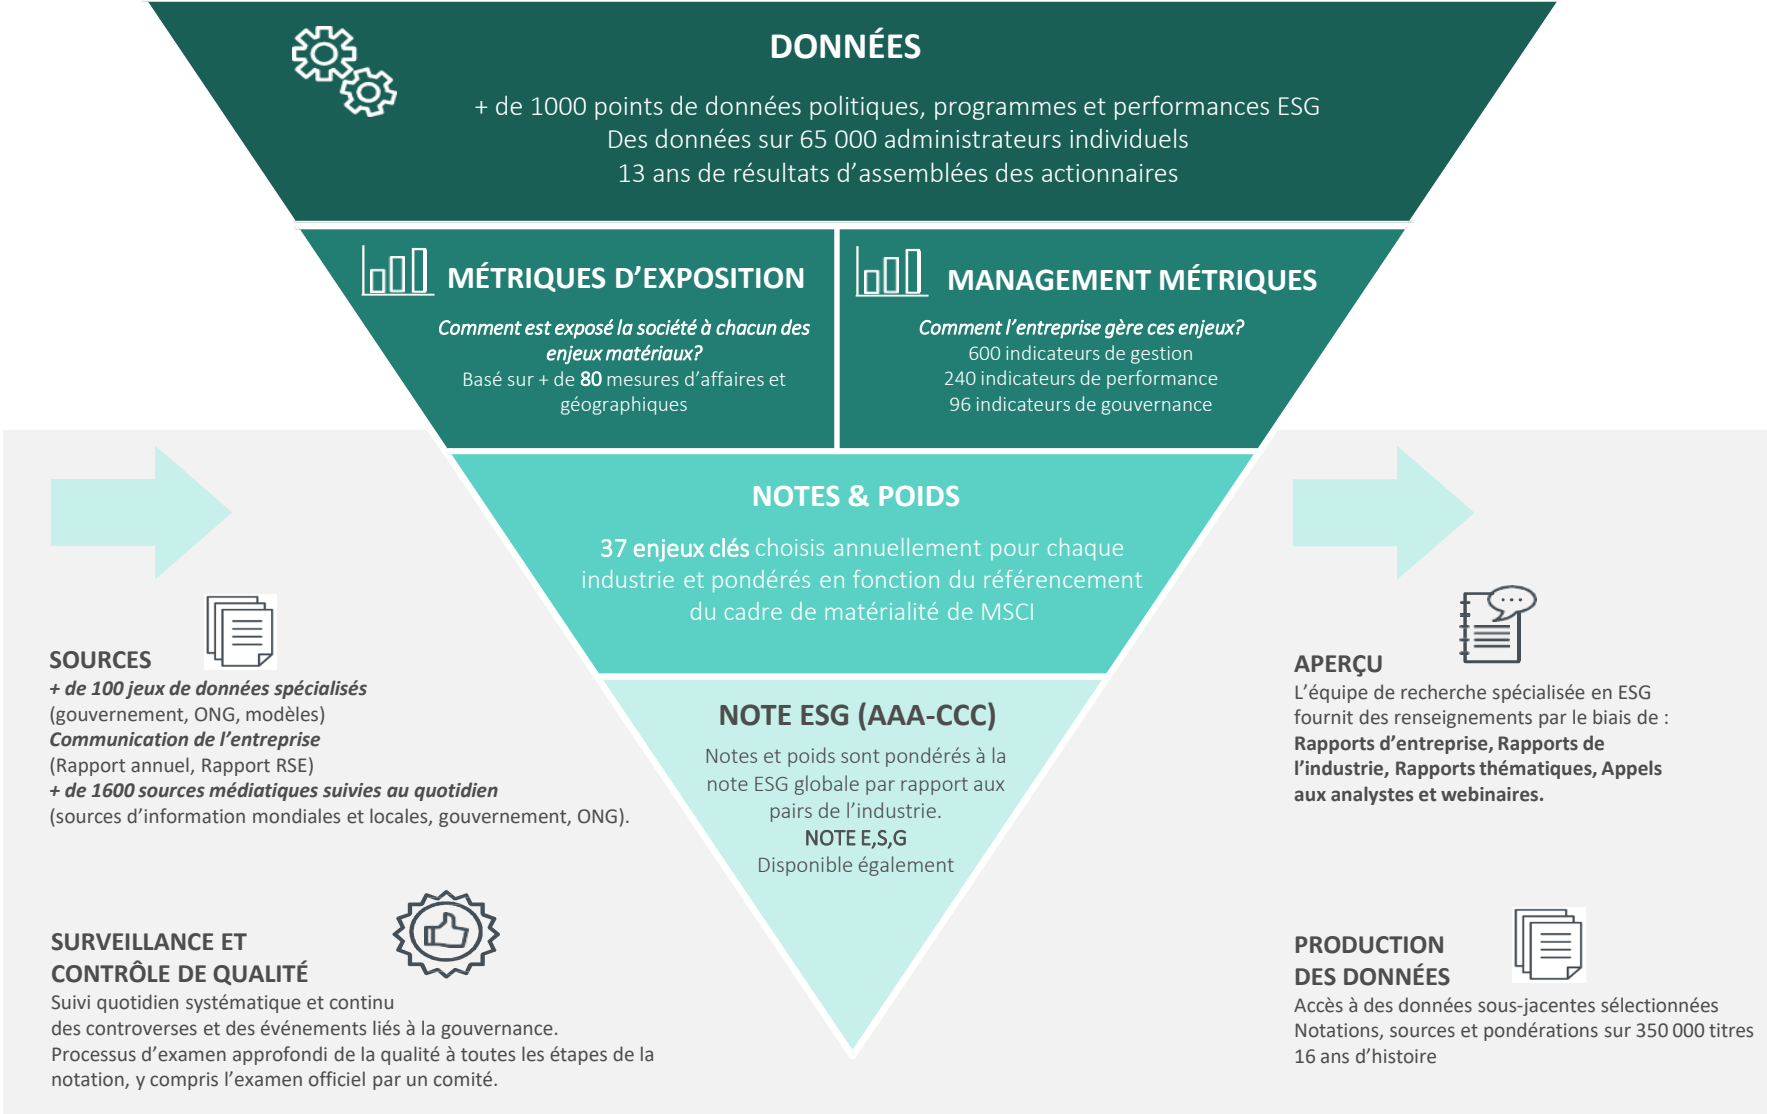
DONNÉES

+ de 1000 points de données politiques, programmes et performances ESG
Des données sur 65 000 administrateurs individuels
13 ans de résultats d'assemblées des actionnaires

MÉTRIQUES D'EXPOSITION

Comment est exposé la société à chacun des enjeux matériaux?
Basé sur + de 80 mesures d'affaires et géographiques

MANAGEMENT MÉTRIQUES

Comment l'entreprise gère ces enjeux?
600 indicateurs de gestion
240 indicateurs de performance
96 indicateurs de gouvernance

NOTES & POIDS

37 enjeux clés choisis annuellement pour chaque industrie et pondérés en fonction du référencement du cadre de matérialité de MSCI

NOTE ESG (AAA-CCC)

Notes et poids sont pondérés à la note ESG globale par rapport aux pairs de l'industrie.
NOTE E,S,G
Disponible également

SOURCES
+ de 100 jeux de données spécialisés
(gouvernement, ONG, modèles)
Communication de l'entreprise
(Rapport annuel, Rapport RSE)
+ de 1600 sources médiatiques suivies au quotidien
(sources d'information mondiales et locales, gouvernement, ONG).

SURVEILLANCE ET CONTRÔLE DE QUALITÉ
Suivi quotidien systématique et continu des controverses et des événements liés à la gouvernance.
Processus d'examen approfondi de la qualité à toutes les étapes de la notation, y compris l'examen officiel par un comité.

APERÇU
L'équipe de recherche spécialisée en ESG fournit des renseignements par le biais de :
Rapports d'entreprise, Rapports de l'industrie, Rapports thématiques, Appels aux analystes et webinaires.

PRODUCTION DES DONNÉES
Accès à des données sous-jacentes sélectionnées
Notations, sources et pondérations sur 350 000 titres
16 ans d'histoire